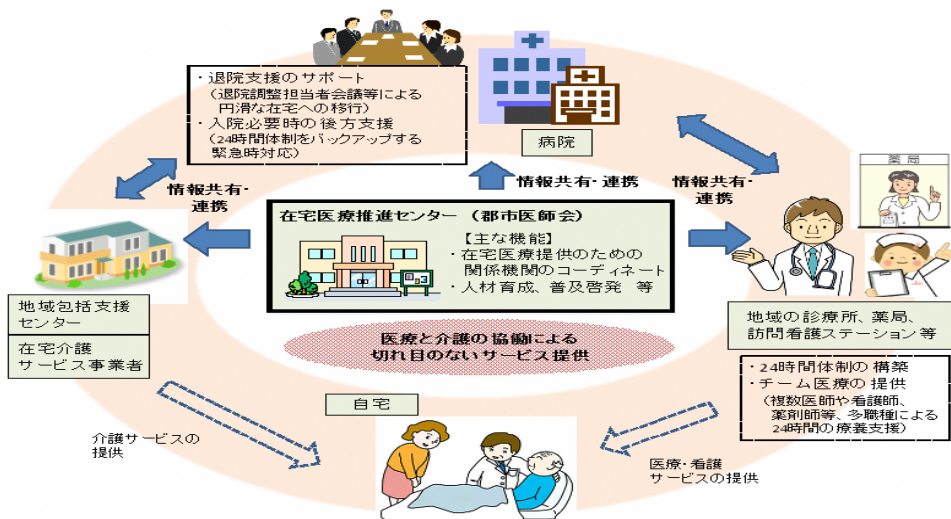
・退院支援のサポート
（退院調整担当者会議等による円滑な在宅への移行）
・入院必要時の後方支援
（24時間体制をバックアップする緊急時対応）

病院

情報共有・連携

情報共有・連携

情報共有・連携

薬局

在宅医療推進センター （郡市医師会）
【主な機能】
・在宅医療提供のための関係機関のコーディネート
・人材育成、普及啓発 等

地域包括支援センター

在宅介護サービス事業者

地域の診療所、薬局、訪問看護ステーション等

医療と介護の協働による切れ目のないサービス提供

・24時間体制の構築
・チーム医療の提供
（複数医師や看護師、薬剤師等、多職種による24時間の療養支援）

自宅

介護サービスの提供

医療・看護サービスの提供